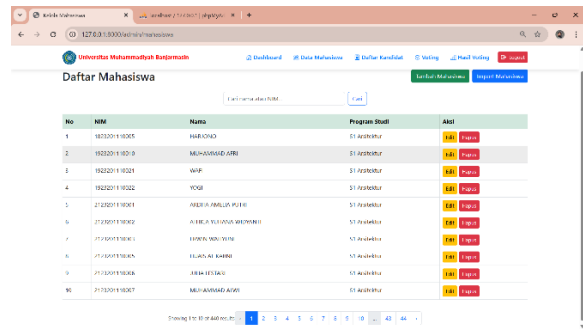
Daftar Mahasiswa
localhost / 127.0.0.1 | phpMyA

127.0.0.1:8000/admin/mahasiswa

Universitas Muhammadiyah Banjarmasin
Dashboard
Data Mahasiswa
Daftar Kandidat
Voting
Hasil Voting
Logout

Daftar Mahasiswa

Tambah Mahasiswa
Import Mahasiswa

Cari nama atau NIM
Cari

| No | NIM | Nama | Program Studi | Aksi |
|---|---|---|---|---|
| 1 | 1823201110005 | HARIONO | S1 Arsitektur | Edit Hapus |
| 2 | 1923201110010 | MUHAMMAD AFRI | S1 Arsitektur | Edit Hapus |
| 3 | 1923201110021 | WAIF | S1 Arsitektur | Edit Hapus |
| 4 | 1923201110022 | YOGI | S1 Arsitektur | Edit Hapus |
| 5 | 2123201110001 | AKDIYA AMILIYA PUTRI | S1 Arsitektur | Edit Hapus |
| 6 | 2123201110002 | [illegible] | S1 Arsitektur | Edit Hapus |
| 7 | 2123201110003 | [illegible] | S1 Arsitektur | Edit Hapus |
| 8 | 2123201110005 | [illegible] | S1 Arsitektur | Edit Hapus |
| 9 | 2123201110006 | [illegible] | S1 Arsitektur | Edit Hapus |
| 10 | 2123201110007 | MUHAMMAD AIWI | S1 Arsitektur | Edit Hapus |

Showing 1 to 10 of 440 results ‹ 1 2 3 4 5 6 7 8 9 10 ... 43 44 ›